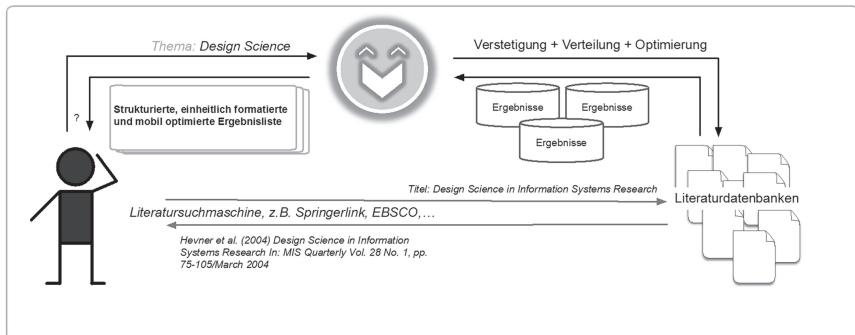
Thema: Design Science

Verstetigung + Verteilung + Optimierung

?

Strukturierte, einheitlich formatierte und mobil optimierte Ergebnisliste

Ergebnisse

Ergebnisse

Ergebnisse

Titel: Design Science in Information Systems Research

Literaturdatenbanken

Literatursuchmaschine, z.B. Springerlink, EBSCO,…

Hevner et al. (2004) Design Science in Information Systems Research In: MIS Quarterly Vol. 28 No. 1, pp. 75-105/March 2004